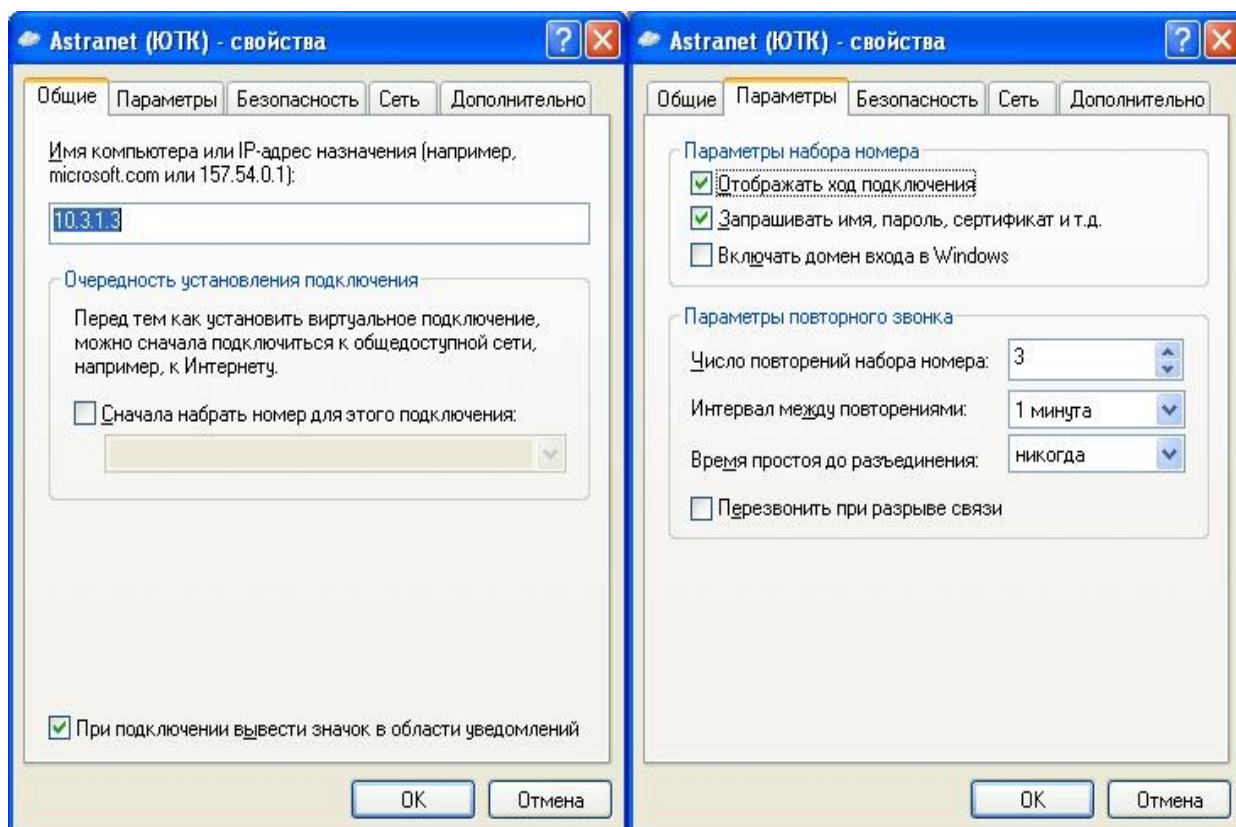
Astranet (ЮТК) - свойства

Общие | Параметры | Безопасность | Сеть | Дополнительно

Имя компьютера или IP-адрес назначения (например, microsoft.com или 157.54.0.1):

10.3.1.3

Очередность установления подключения

Перед тем как установить виртуальное подключение, можно сначала подключиться к общедоступной сети, например, к Интернету.

Сначала набрать номер для этого подключения:

При подключении вывести значок в области уведомлений

OK | Отмена

Astranet (ЮТК) - свойства

Общие | Параметры | Безопасность | Сеть | Дополнительно

Параметры набора номера

Отображать ход подключения

Запрашивать имя, пароль, сертификат и т.д.

Включать домен входа в Windows

Параметры повторного звонка

Число повторений набора номера: 3

Интервал между повторениями: 1 минута

Время простоя до разъединения: никогда

Перезвонить при разрыве связи

OK | Отмена